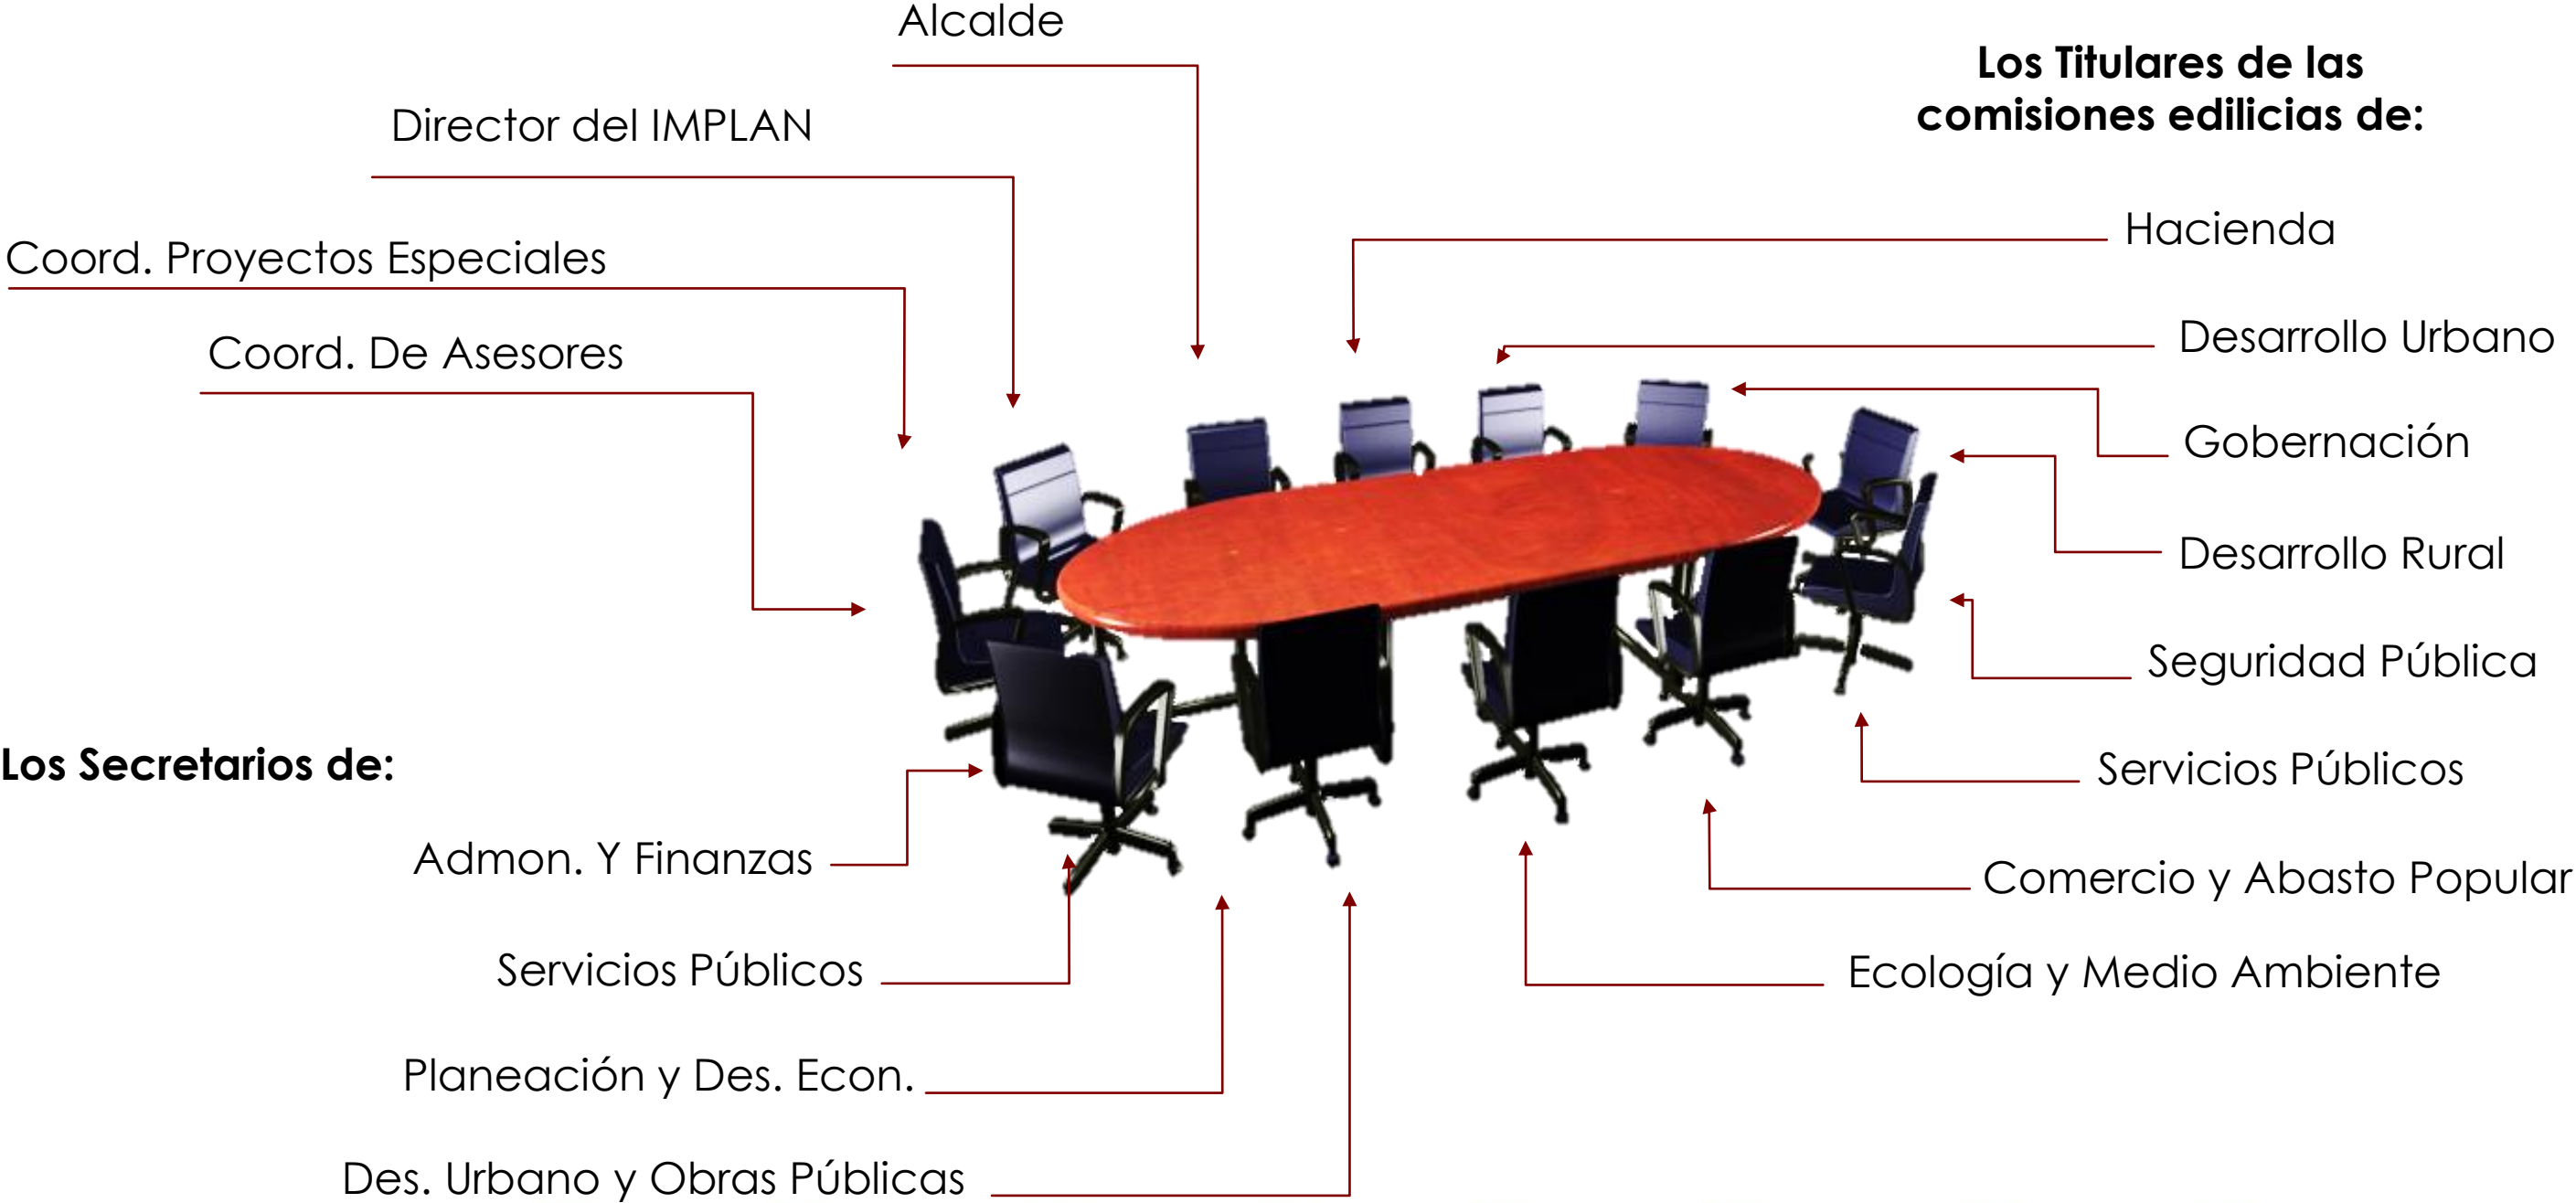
Alcalde

Director del IMPLAN

Coord. Proyectos Especiales

Coord. De Asesores

Los Titulares de las comisiones edilicias de:

Hacienda

Desarrollo Urbano

Gobernación

Desarrollo Rural

Seguridad Pública

Servicios Públicos

Comercio y Abasto Popular

Ecología y Medio Ambiente

Los Secretarios de:

Admon. Y Finanzas

Servicios Públicos

Planeación y Des. Econ.

Des. Urbano y Obras Públicas